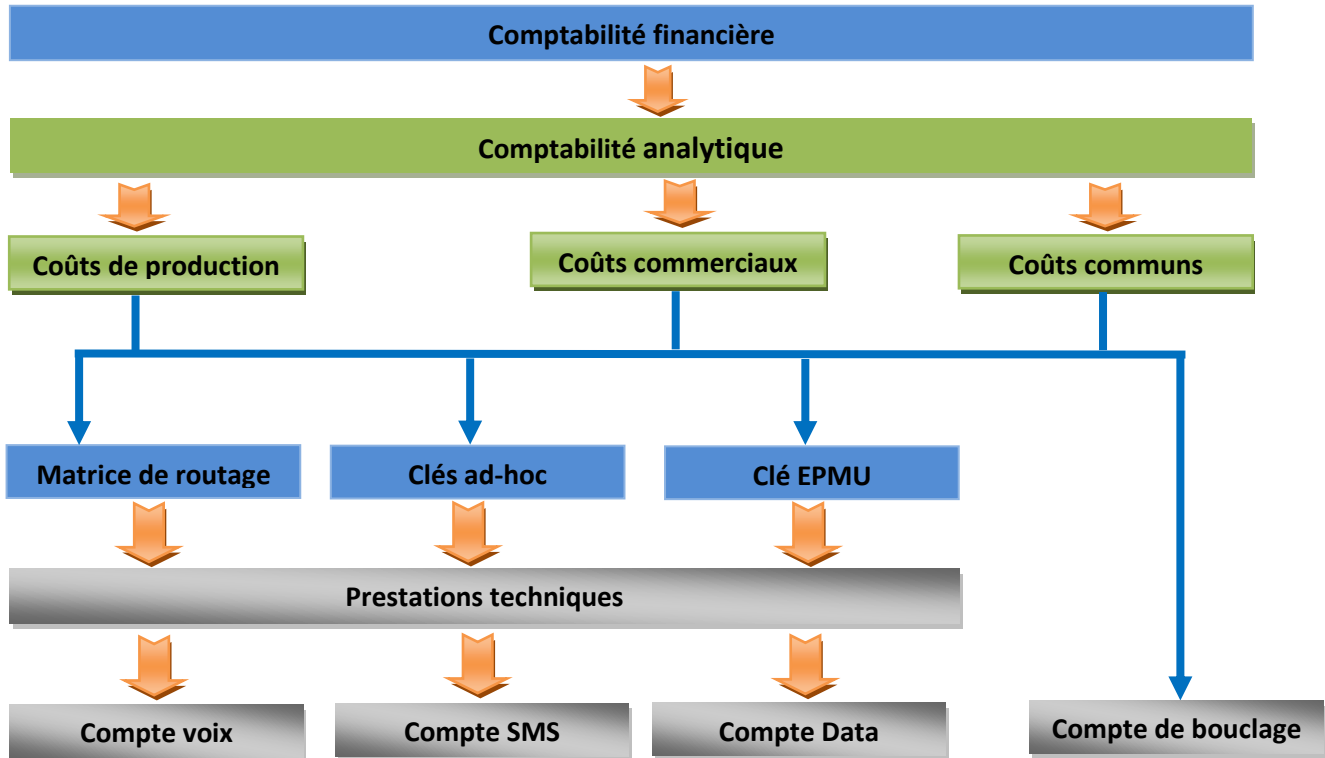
Comptabilité financière

Comptabilité analytique

Coûts de production

Coûts commerciaux

Coûts communs

Matrice de routage

Clés ad-hoc

Clé EPMU

Prestations techniques

Compte voix

Compte SMS

Compte Data

Compte de bouclage